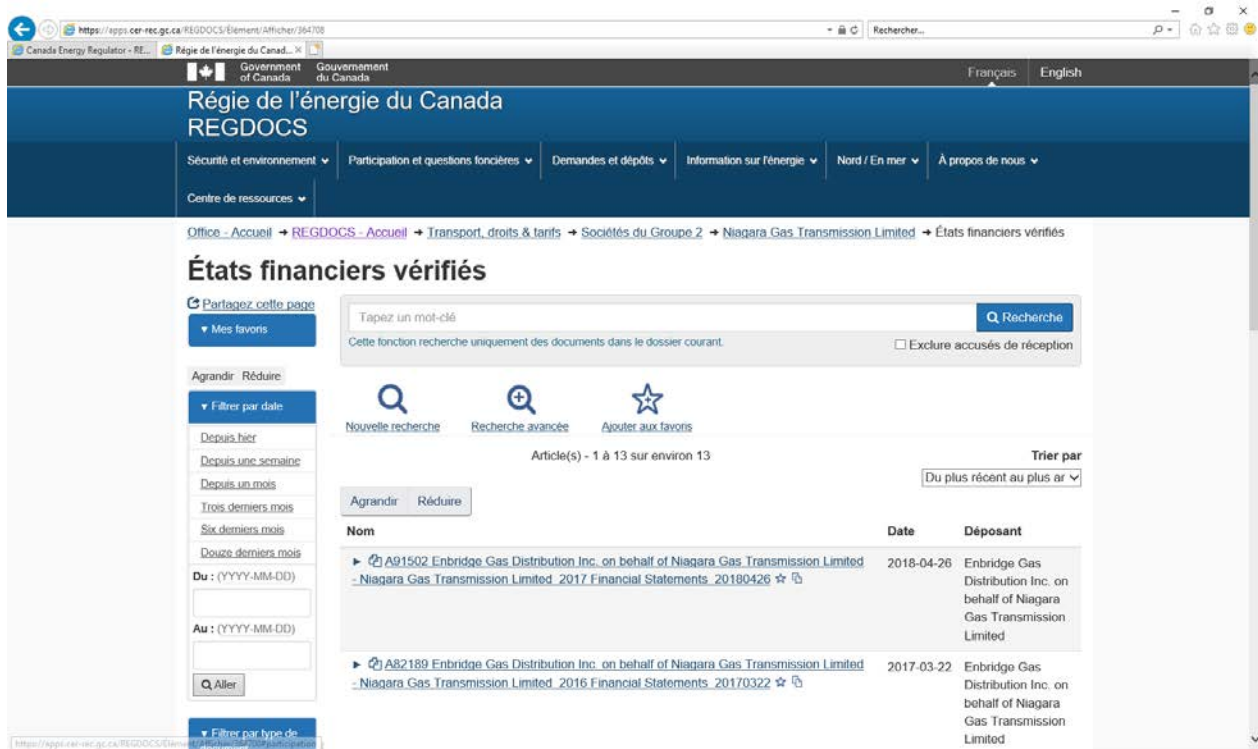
https://apps.cer-rec.gc.ca/REGDOCS/Élément/Afficher/364708

Rechercher...

Canada Energy Regulator - RE... | Régie de l'énergie du Canad... ×

Government of Canada | Gouvernement du Canada

Français | English

Régie de l'énergie du Canada
REGDOCS

Sécurité et environnement | Participation et questions foncières | Demandes et dépôts | Information sur l'énergie | Nord / En mer | À propos de nous | Centre de ressources

Office - Accueil → REGDOCS - Accueil → Transport, droits & tarifs → Sociétés du Groupe 2 → Niagara Gas Transmission Limited → États financiers vérifiés

# États financiers vérifiés

Partagez cette page

Mes favoris

Agrandir Réduire

Filtrer par date

Depuis hier
Depuis une semaine
Depuis un mois
Trois derniers mois
Six derniers mois
Douze derniers mois

Du : (YYYY-MM-DD)

Au : (YYYY-MM-DD)

Aller

Filtrer par type de

Tapez un mot-clé

Recherche

Cette fonction recherche uniquement des documents dans le dossier courant.

Exclure accusés de réception

Nouvelle recherche | Recherche avancée | Ajouter aux favoris

Article(s) - 1 à 13 sur environ 13

Trier par

Du plus récent au plus ar

Agrandir | Réduire

| Nom | Date | Déposant |
|---|---|---|
| A91502 Enbridge Gas Distribution Inc. on behalf of Niagara Gas Transmission Limited - Niagara Gas Transmission Limited_2017 Financial Statements_20180426 | 2018-04-26 | Enbridge Gas Distribution Inc. on behalf of Niagara Gas Transmission Limited |
| A82189 Enbridge Gas Distribution Inc. on behalf of Niagara Gas Transmission Limited - Niagara Gas Transmission Limited_2016 Financial Statements_20170322 | 2017-03-22 | Enbridge Gas Distribution Inc. on behalf of Niagara Gas Transmission Limited |

https://apps.cer-rec.gc.ca/REGDOCS/Élément/Afficher/364708#participation